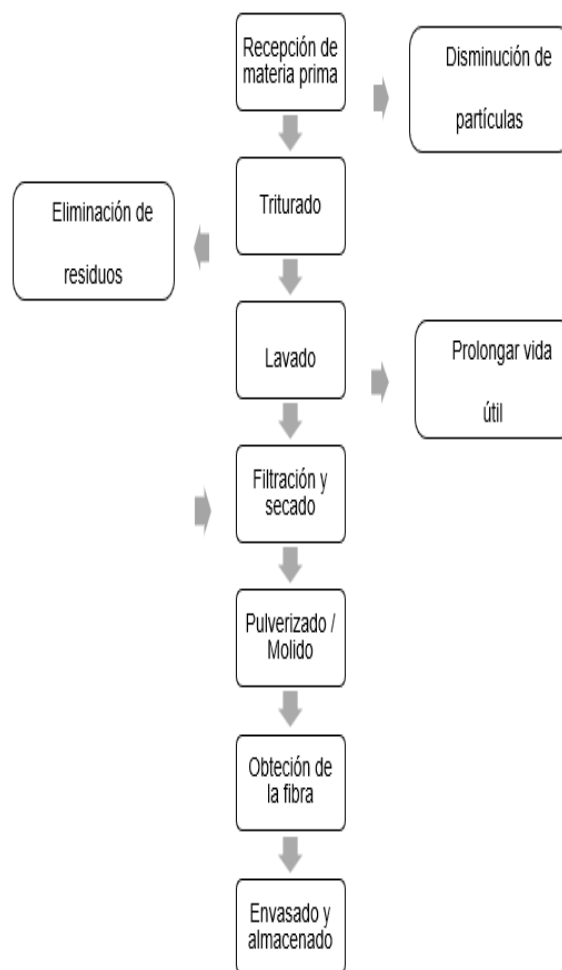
Recepción de materia prima

Disminución de partículas

Triturado

Eliminación de residuos

Lavado

Prolongar vida útil

Filtración y secado

Pulverizado / Molido

Obteción de la fibra

Envasado y almacenado